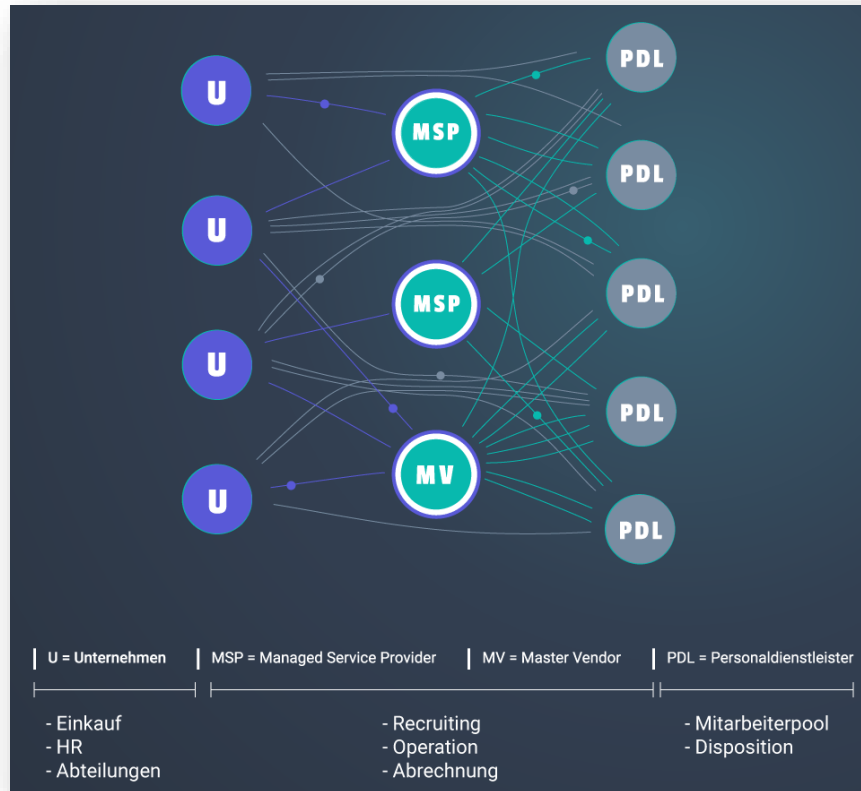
U

U

U

U

MSP

MSP

MV

PDL

PDL

PDL

PDL

PDL

U = Unternehmen | MSP = Managed Service Provider | MV = Master Vendor | PDL = Personaldienstleister

- Einkauf
- HR
- Abteilungen

- Recruiting
- Operation
- Abrechnung

- Mitarbeiterpool
- Disposition